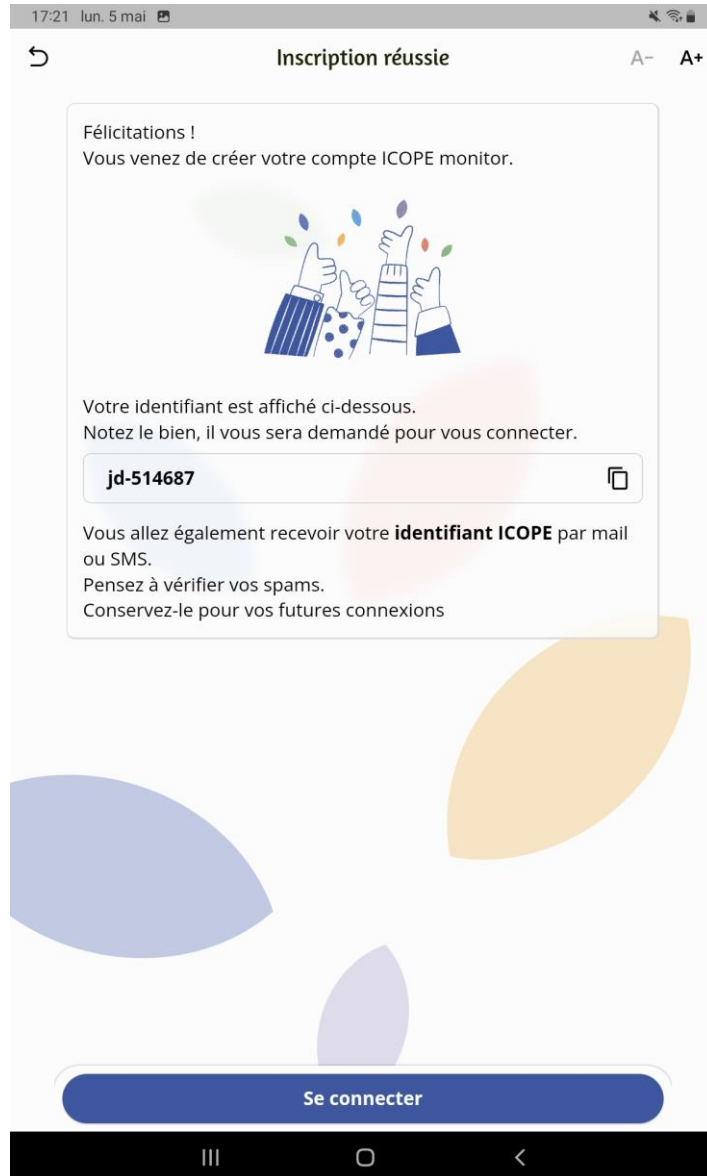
17:21 lun. 5 mai

Inscription réussie

A− A+

Félicitations !
Vous venez de créer votre compte ICOPE monitor.

Votre identifiant est affiché ci-dessous.
Notez le bien, il vous sera demandé pour vous connecter.

jd-514687

Vous allez également recevoir votre **identifiant ICOPE** par mail ou SMS.
Pensez à vérifier vos spams.
Conservez-le pour vos futures connexions

Se connecter